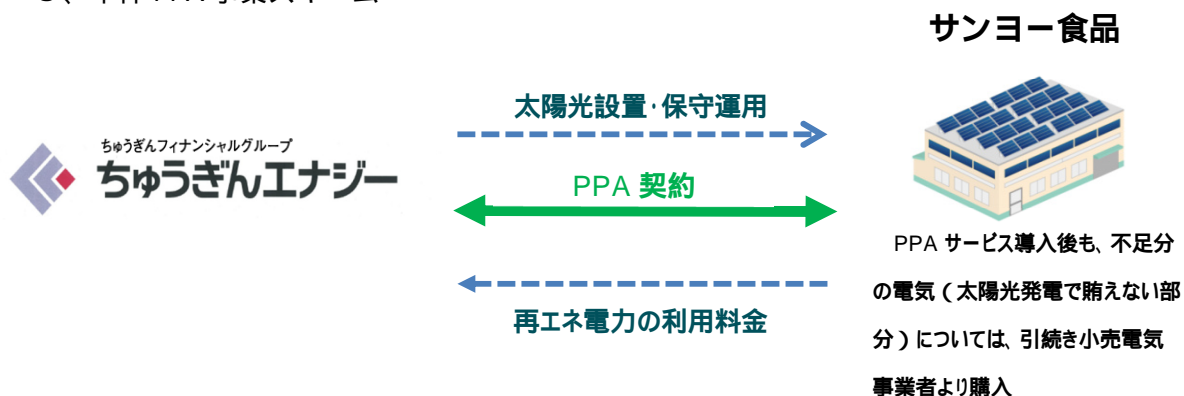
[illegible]

サンヨー食品

太陽光設置･保守運用

ちゅうぎんフィナンシャルグループ
ちゅうぎんエナジー

PPA 契約

PPA サービス導入後も、不足分の電気（太陽光発電で賄えない部分）については、引続き小売電気事業者より購入

再エネ電力の利用料金